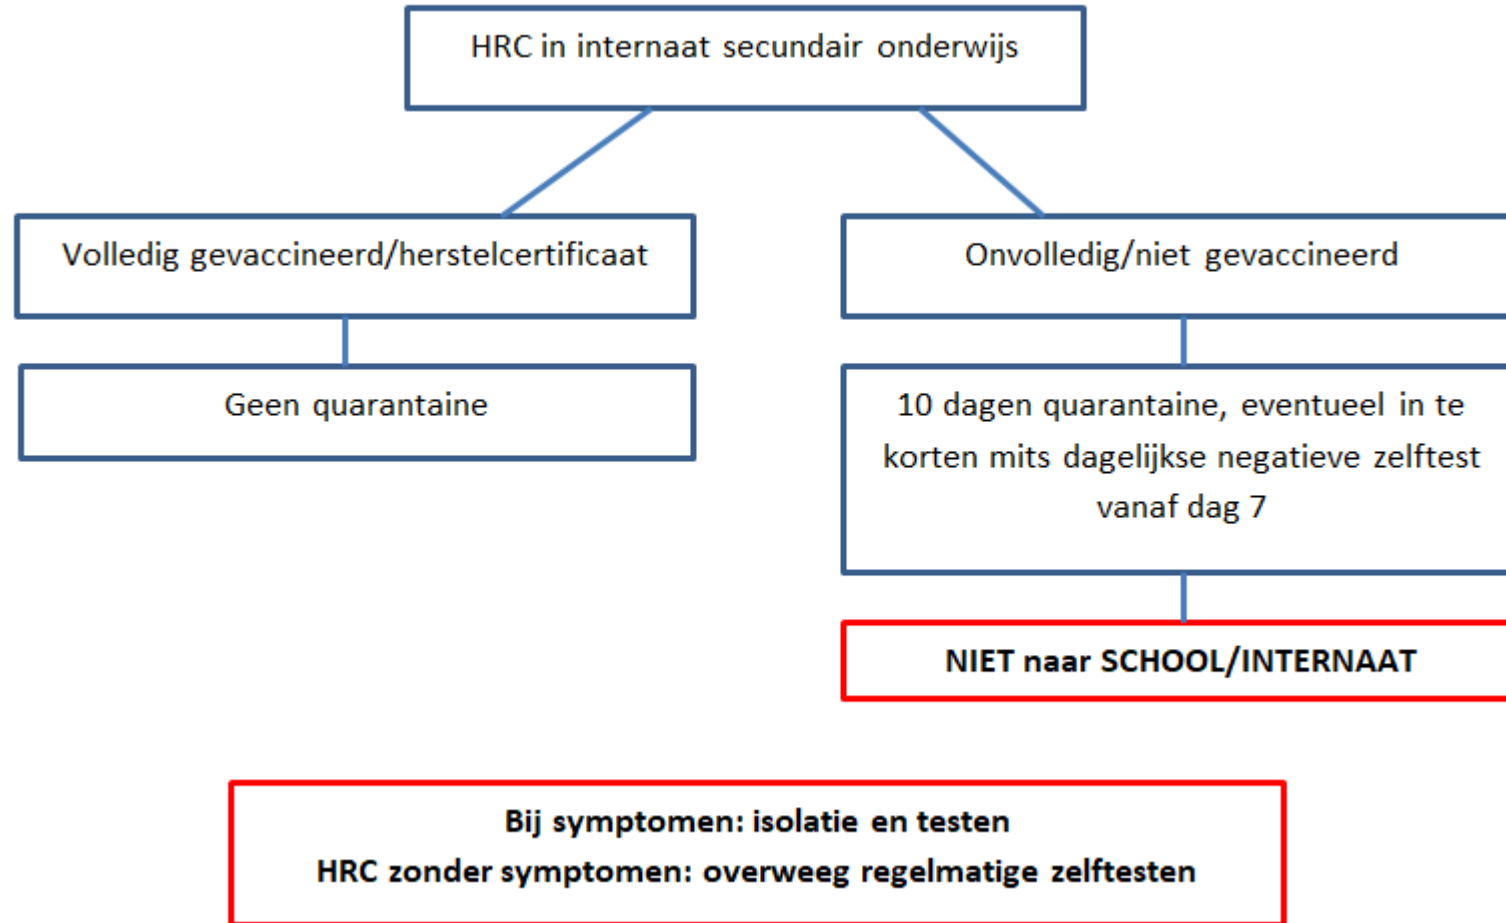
HRC in internaat secundair onderwijs

Volledig gevaccineerd/herstelcertificaat

Onvolledig/niet gevaccineerd

Geen quarantaine

10 dagen quarantaine, eventueel in te korten mits dagelijkse negatieve zelftest vanaf dag 7

NIET naar SCHOOL/INTERNAAT

Bij symptomen: isolatie en testen
HRC zonder symptomen: overweeg regelmatige zelftesten